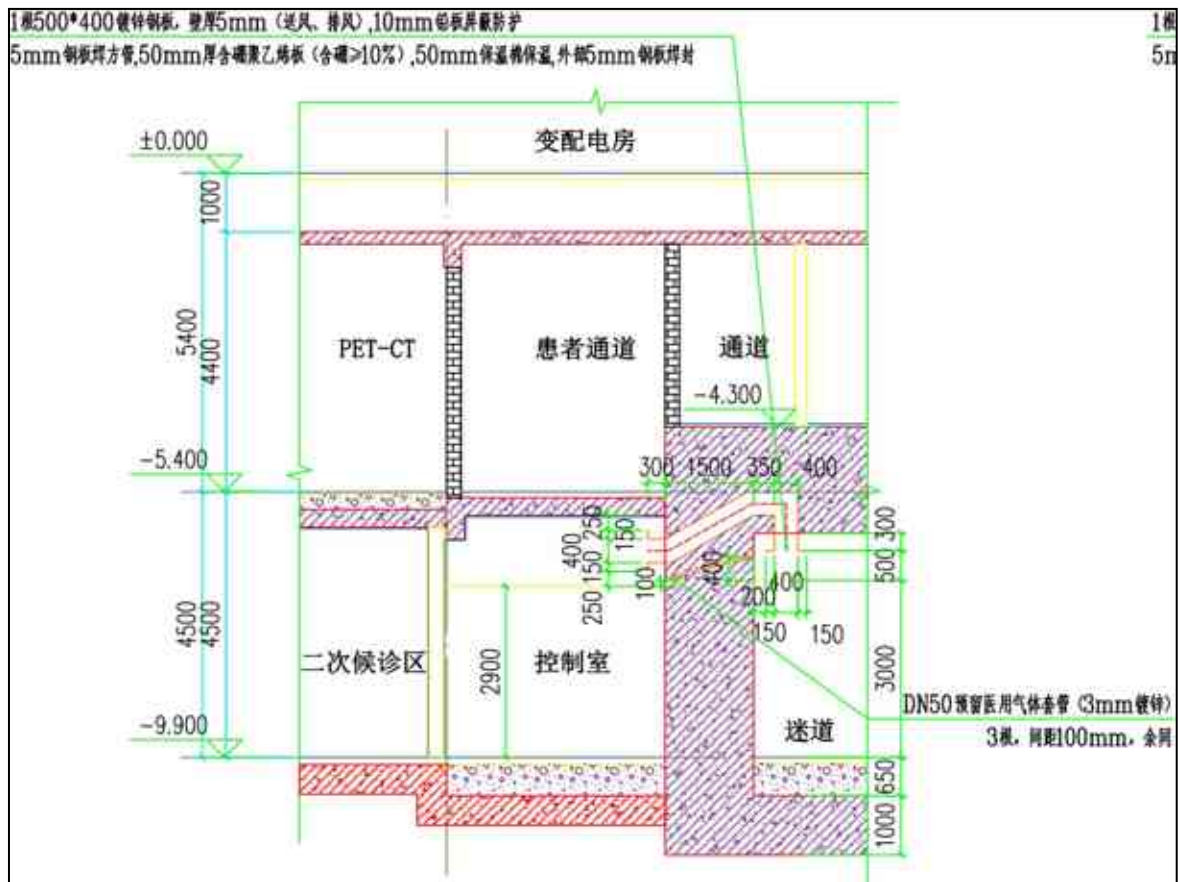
1根500*400镀锌钢板，壁厚5mm（送风、排风），10mm铅板屏蔽防护
5mm钢板焊方管,50mm厚含硼聚乙烯板（含硼>10%），50mm保温棉保温,外部5mm钢板焊封

1根
5m

±0.000
变配电房
1000
5400
4400
PET-CT
患者通道
通道
-4.300
-5.400
300 1500 350 400
250
150
400
150
250
100
400
200
400
150 150
300
500
3000
4500
4500
二次候诊区
2900
控制室
DN50预留医用气体套管（3mm镀锌）
3根，间距100mm，余同
迷道
-9.900
650
1000